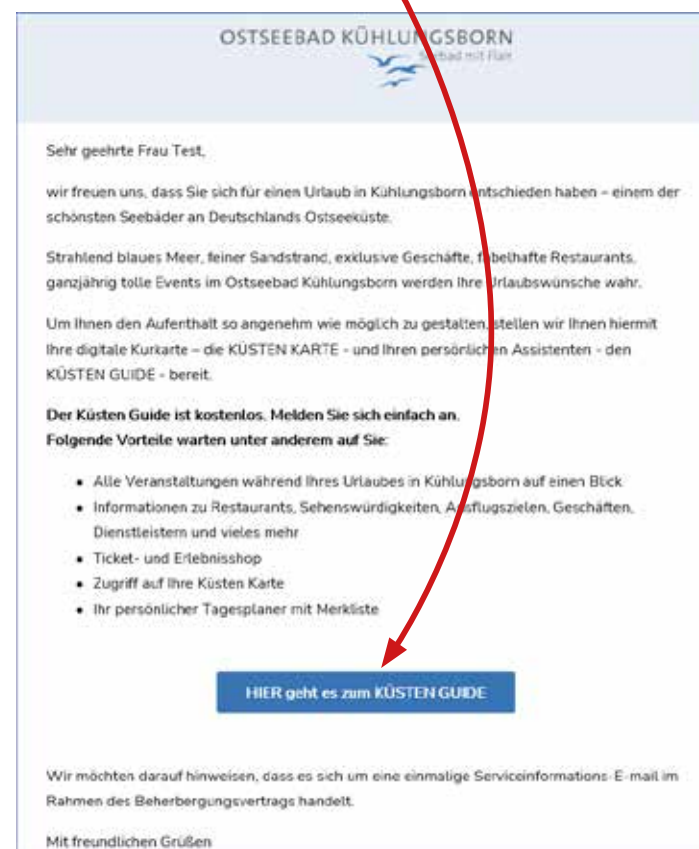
OSTSEEBAD KÜHLUNGSBORN
Seebad mit Flair

Sehr geehrte Frau Test,

wir freuen uns, dass Sie sich für einen Urlaub in Kühlungsborn entschieden haben – einem der schönsten Seebäder an Deutschlands Ostseeküste.

Strahlend blaues Meer, feiner Sandstrand, exklusive Geschäfte, fabelhafte Restaurants, ganzjährig tolle Events im Ostseebad Kühlungsborn werden Ihre Urlaubswünsche wahr.

Um Ihnen den Aufenthalt so angenehm wie möglich zu gestalten, stellen wir Ihnen hiermit Ihre digitale Kurkarte – die KÜSTEN KARTE - und Ihren persönlichen Assistenten - den KÜSTEN GUIDE - bereit.

**Der Küsten Guide ist kostenlos. Melden Sie sich einfach an.**
**Folgende Vorteile warten unter anderem auf Sie:**

- Alle Veranstaltungen während Ihres Urlaubes in Kühlungsborn auf einen Blick
- Informationen zu Restaurants, Sehenswürdigkeiten, Ausflugszielen, Geschäften, Dienstleistern und vieles mehr
- Ticket- und Erlebnisshop
- Zugriff auf Ihre Küsten Karte
- Ihr persönlicher Tagesplaner mit Merkliste

HIER geht es zum KÜSTEN GUIDE

Wir möchten darauf hinweisen, dass es sich um eine einmalige Serviceinformations-E-mail im Rahmen des Beherbergungsvertrags handelt.

Mit freundlichen Grüßen